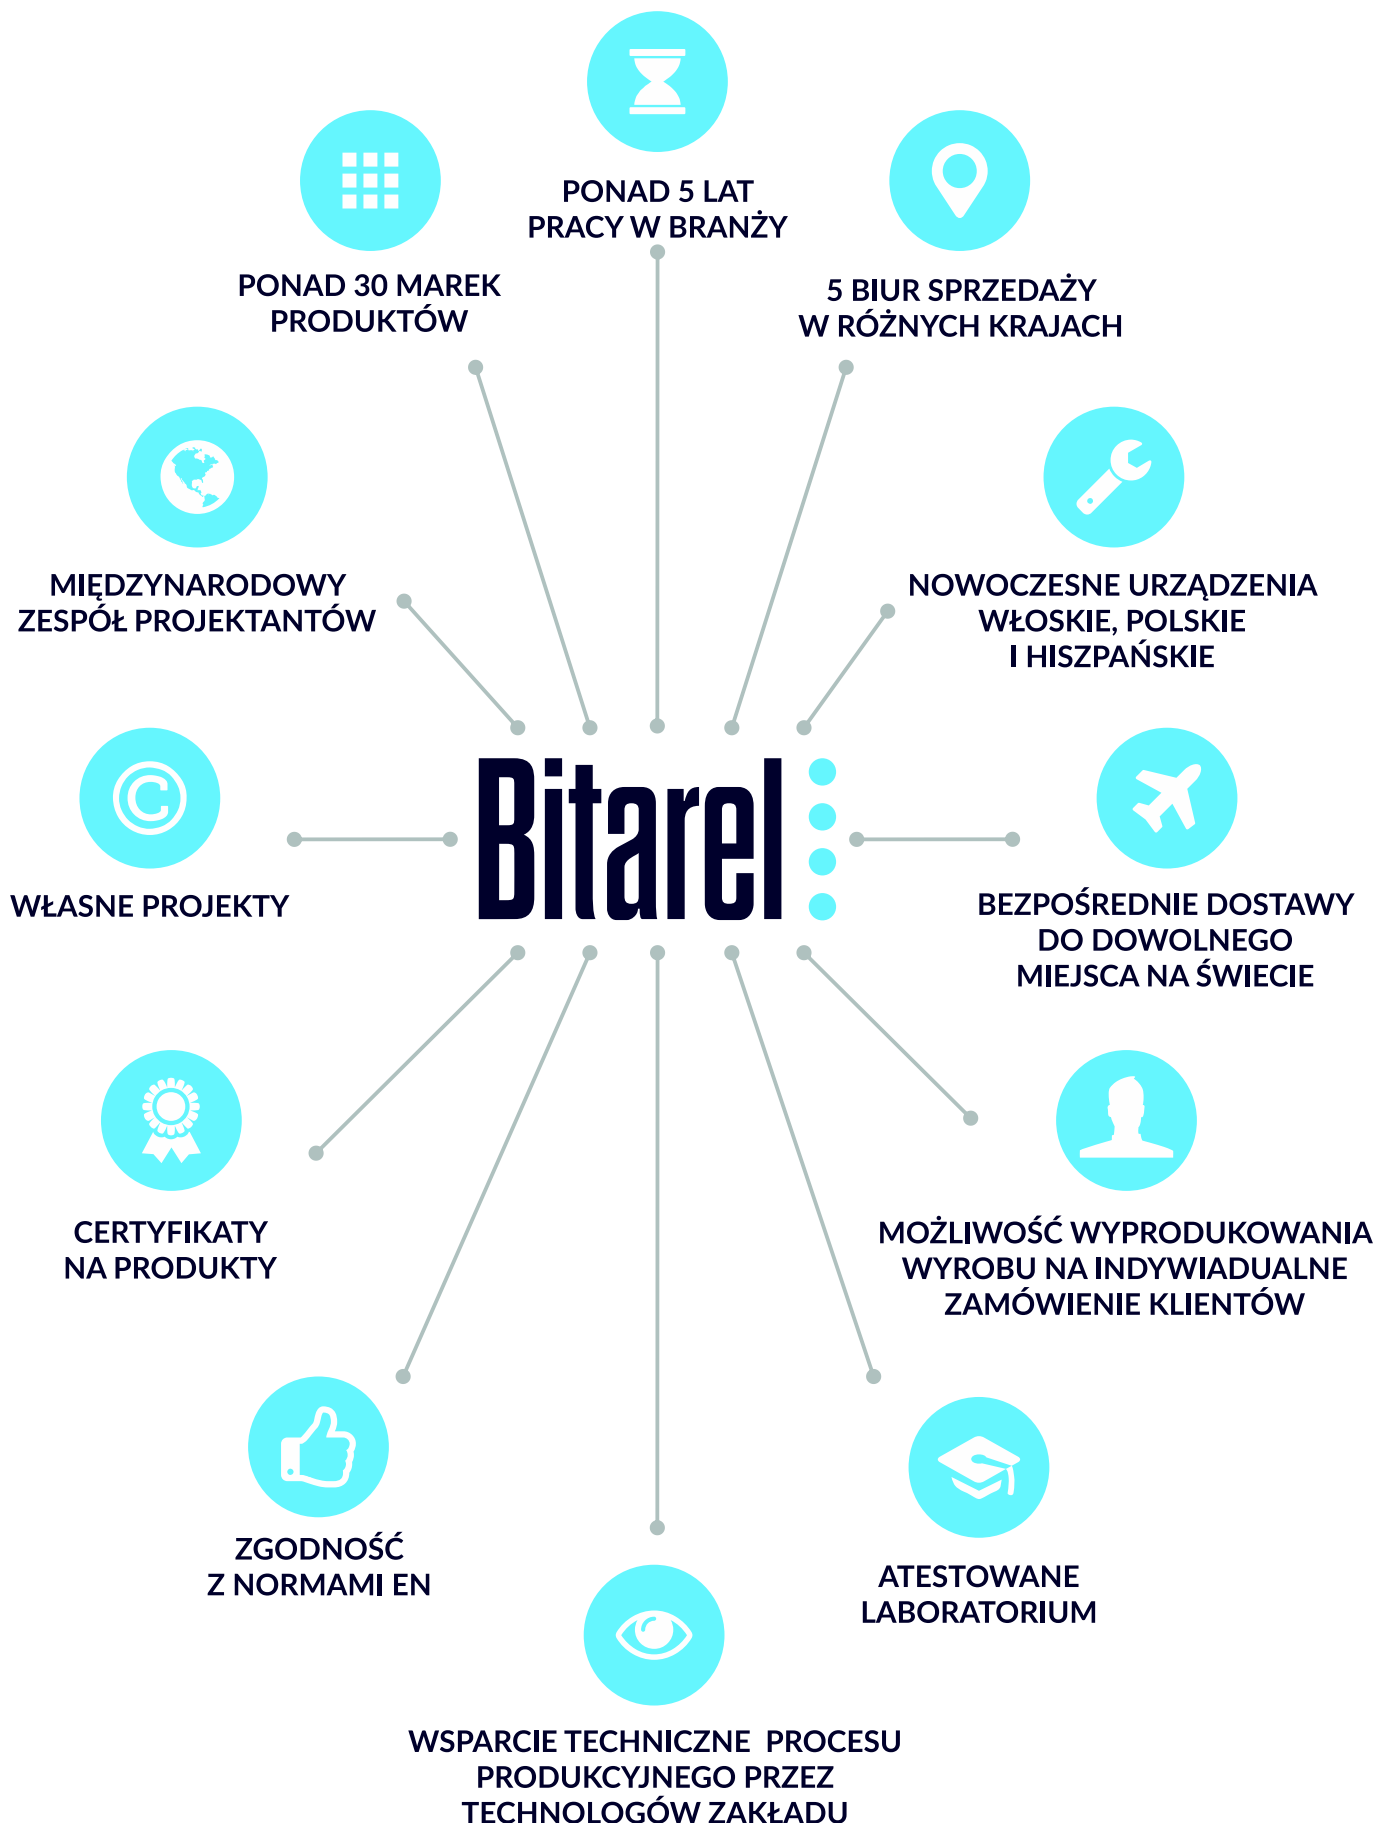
PONAD 5 LAT
PRACY W BRANŻY

PONAD 30 MAREK
PRODUKTÓW

5 BIUR SPRZEDAŻY
W RÓŻNYCH KRAJACH

MIĘDZYNARODOWY
ZESPÓŁ PROJEKTANTÓW

NOWOCZESNE URZĄDZENIA
WŁOSKIE, POLSKIE
I HISZPAŃSKIE

Bitarel

WŁASNE PROJEKTY

BEZPOŚREDNIE DOSTAWY
DO DOWOLNEGO
MIEJSCA NA ŚWIECIE

CERTYFIKATY
NA PRODUKTY

MOŻLIWOŚĆ WYPRODUKOWANIA
WYROBU NA INDYWIADUALNE
ZAMÓWIENIE KLIENTÓW

ZGODNOŚĆ
Z NORMAMI EN

ATESTOWANE
LABORATORIUM

WSPARCIE TECHNICZNE PROCESU
PRODUKCYJNEGO PRZEZ
TECHNOLOGÓW ZAKŁADU